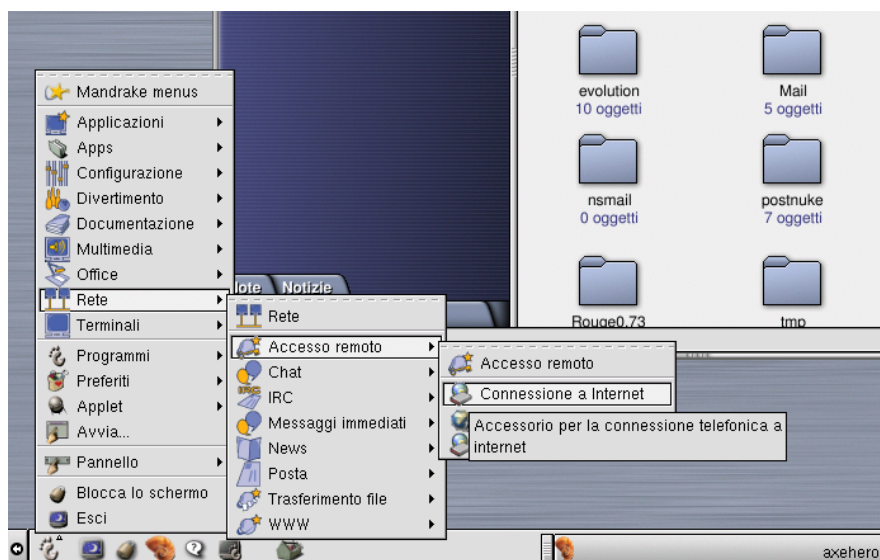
Mandrake menus
Applicazioni
Apps
Configurazione
Divertimento
Documentazione
Multimedia
Office
Rete
Terminali
Programmi
Preferiti
Applet
Avvia...
Pannello
Blocca lo schermo
Esci

Rete
Accesso remoto
Chat
IRC
Messaggi immediati
News
Posta
Trasferimento file
WWW

Accesso remoto
Connessione a Internet
Accessorio per la connessione telefonica a internet

lote Notizie

evolution
10 oggetti
Mail
5 oggetti
nsmail
0 oggetti
postnuke
7 oggetti
Rouge0.73
tmp

axehero